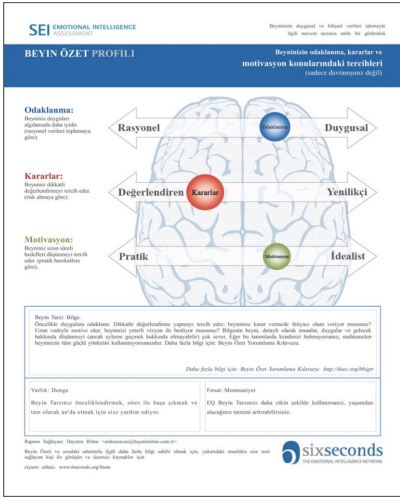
SEI EMOTIONAL INTELLIGENCE ASSESSMENT

Beyninizin duygusal ve bilişsel verileri işlemeyle ilgili mevcut tercihi nasıl bir görünümde

BEYIN ÖZET PROFILI

Beyninizin odaklanma, kararlar ve motivasyon konularındaki tercihleri
(sadece davranışınız değil)

Odaklanma:
Beyniniz duyguları algılamada daha iyidir (rasyonel verileri toplamaya göre).

Rasyonel
Odaklanma
Duygusal

Kararlar:
Beyniniz dikkatli değerlendirmeyi tercih eder. (risk almaya göre).

Değerlendiren
Kararlar
Yenilikçi

Motivasyon:
Beyniniz uzun süreli hedefleri düşünmeyi tercih eder (pratik hareketlere göre).

Pratik
Motivasyon
İdealist

Beyin Tarzı: Bilge.
Öncelikle duygulara odaklanır. Dikkatle değerlendirme yapmayı tercih eder; beyninize karar vermede ihtiyacı olanı veriyor musunuz? Uzun vadeyle motive olur; beyninizi yeterli vizyon ile besliyor musunuz? Bilgenin beyni, detaylı olarak insanlar, duygular ve gelecek hakkında düşünmeyi (ancak eyleme geçmek hakkında olmayabilir) çok sever. Eğer bu tanımlarla kendinizi bulmuyorsanız, muhtemelen beyninizin tüm güçlü yönlerini kullanmıyorsunuzdur. Daha fazla bilgi için: Beyin Özet Yorumlama Kılavuzu.

Daha fazla bilgi için: Beyin Özet Yorumlama Kılavuzu: http://6sec.org/bbiger

Varlık: Denge
Beyin Tarzınız önceliklendirmek, stres ile başa çıkmak ve tam olarak an'da olmak için size yardım ediyor.

Fırsat: Memnuniyet
EQ Beyin Tarzınızı daha etkin şekilde kullanırsanız, yaşamdan alacağınız tatmini arttırabilirsiniz.

Raporu Sağlayan: Hayatın Bizim <erdemuvari@hayatinbizim.com.tr>

Beyin Özeti ve sonuçlar hakkında ilgili daha fazla bilgi edinmek için, yukarıdaki emailden size testi sağlayan kişi ile görüşün ve lisanslı kaynakları için ziyaret ediniz. www.6seconds.org/brain

sixseconds
THE EMOTIONAL INTELLIGENCE NETWORK